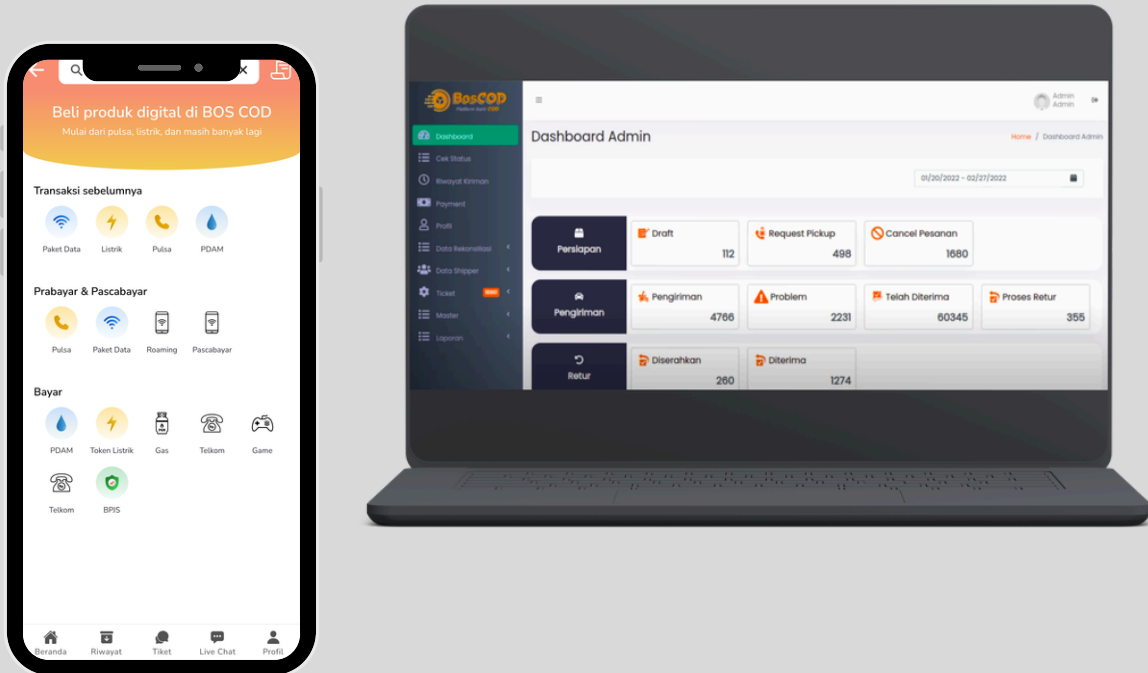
Beli produk digital di BOS COD
Mulai dari pulsa, listrik, dan masih banyak lagi

Transaksi sebelumnya
Paket Data
Listrik
Pulsa
PDAM

Prabayar & Pascabayar
Pulsa
Paket Data
Roaming
Pascabayar

Bayar
PDAM
Token Listrik
Gas
Telkom
Game
Telkom
BPJS

Beranda
Riwayat
Tiket
Live Chat
Profil

BosCOD
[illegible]
≡
Admin
Admin
Dashboard
Cek Status
Riwayat Kiriman
Payment
Profil
Data Rekonsiliasi
Data Shipper
Ticket
NEW
Master
Laporan

Dashboard Admin
Home / Dashboard Admin
01/20/2022 - 02/27/2022

Persiapan
Draft
112
Request Pickup
498
Cancel Pesanan
1680

Pengiriman
Pengiriman
4766
Problem
2231
Telah Diterima
60345
Proses Retur
355

Retur
Diserahkan
260
Diterima
1274